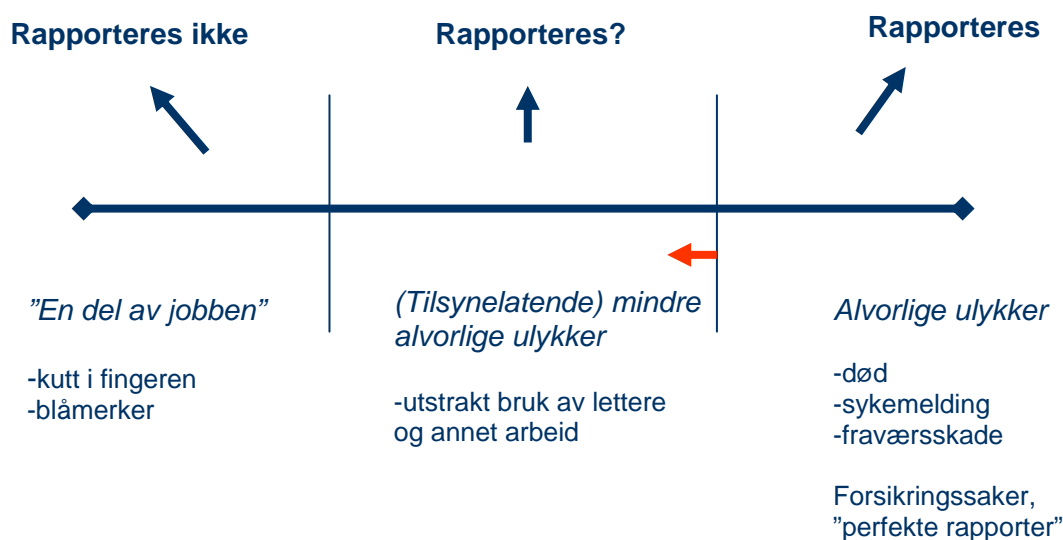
Rapporteres ikke

Rapporteres?

Rapporteres

”En del av jobben”

-kutt i fingeren
-blåmerker

(Tilsynelatende) mindre alvorlige ulykker

-utstrakt bruk av lettere og annet arbeid

Alvorlige ulykker

-død
-sykemelding
-fraværsskade

Forsikringssaker, ”perfekte rapporter”